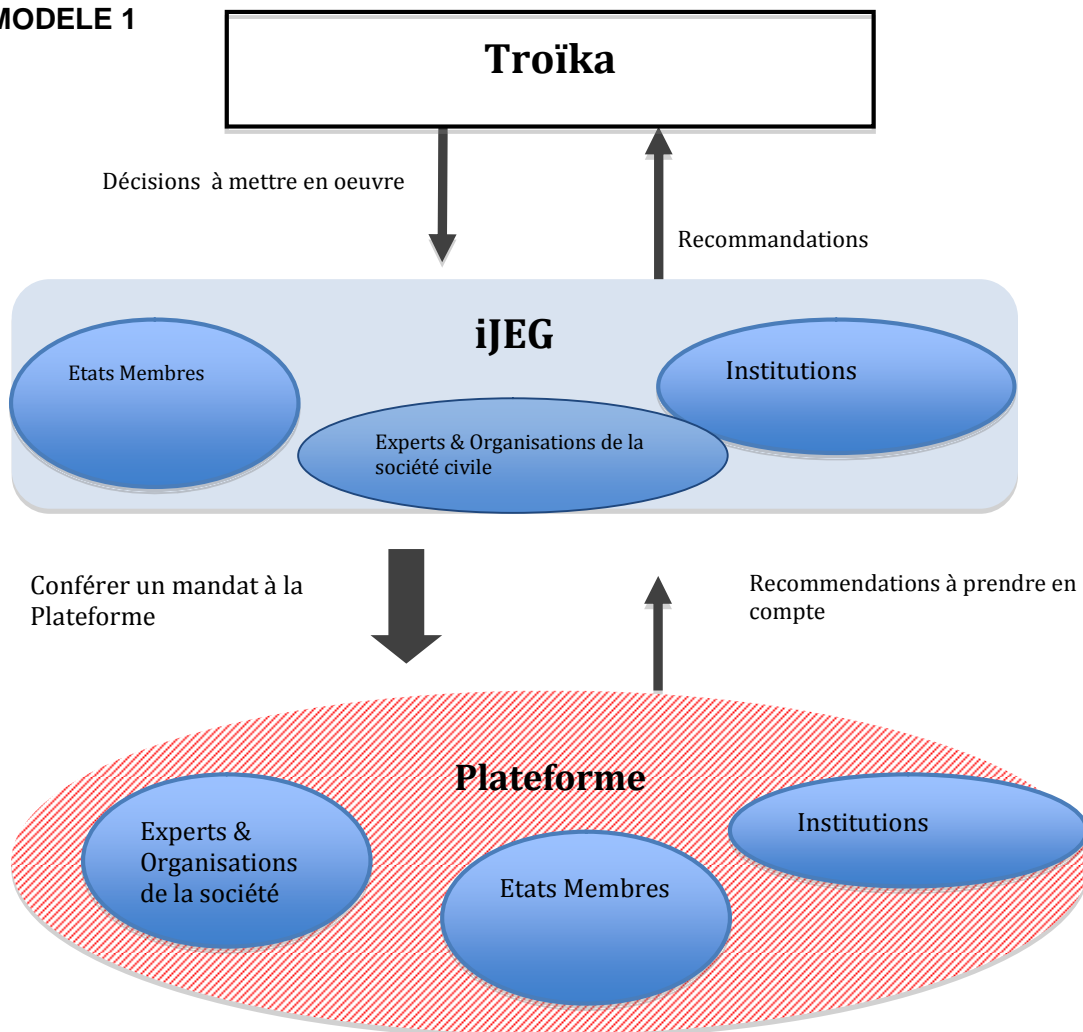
MODELE 1

Troïka

Décisions à mettre en oeuvre

Recommandations

iJEG

Etats Membres

Institutions

Experts & Organisations de la société civile

Conférer un mandat à la Plateforme

Recommendations à prendre en compte

Plateforme

Experts & Organisations de la société

Institutions

Etats Membres